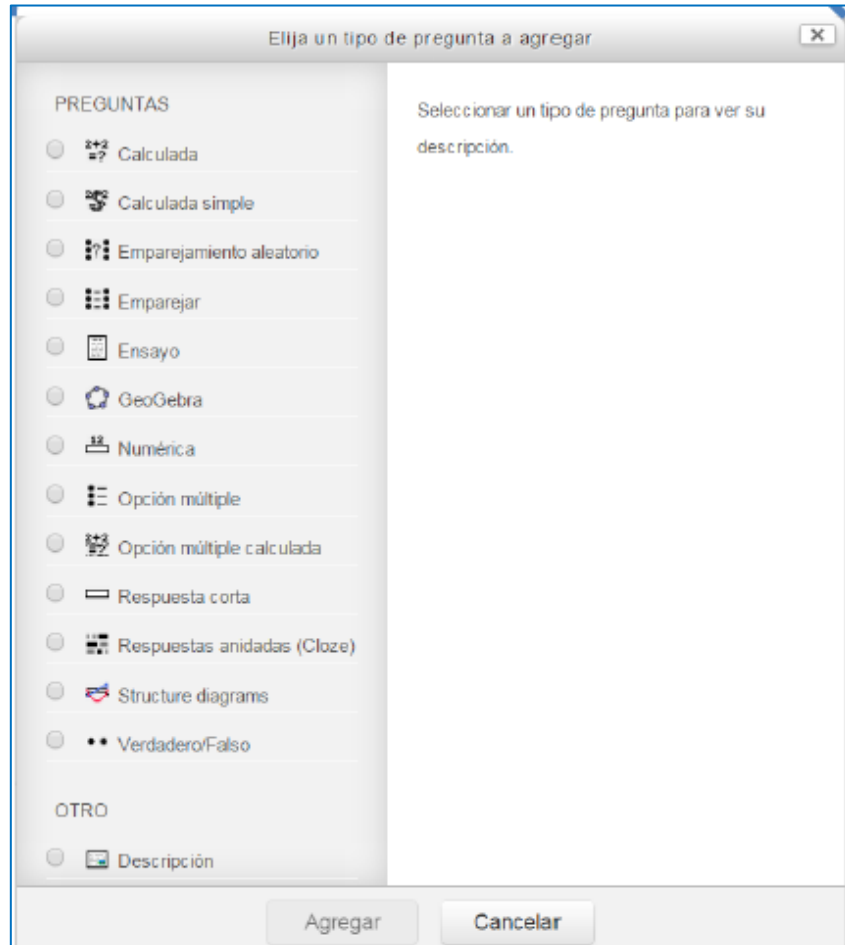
Elija un tipo de pregunta a agregar

×

PREGUNTAS

Calculada

Calculada simple

Emparejamiento aleatorio

Emparejar

Ensayo

GeoGebra

Numérica

Opción múltiple

Opción múltiple calculada

Respuesta corta

Respuestas anidadas (Cloze)

Structure diagrams

Verdadero/Falso

OTRO

Descripción

Seleccionar un tipo de pregunta para ver su descripción.

Agregar

Cancelar